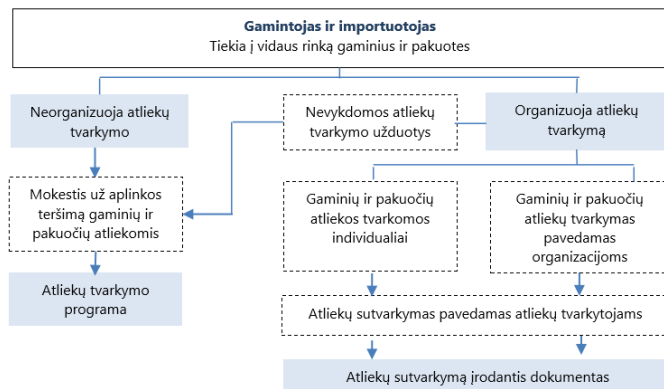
Gamintojas ir importuotojas
Tiekia į vidaus rinką gaminius ir pakuotes

Neorganizuoja atliekų tvarkymo

Nevykdomos atliekų tvarkymo užduotys

Organizuoja atliekų tvarkymą

Mokestis už aplinkos teršimą gaminių ir pakuočių atliekomis

Gaminių ir pakuočių atliekos tvarkomos individualiai

Gaminių ir pakuočių atliekų tvarkymas pavedamas organizacijoms

Atliekų tvarkymo programa

Atliekų sutvarkymas pavedamas atliekų tvarkytojams

Atliekų sutvarkymą įrodantis dokumentas